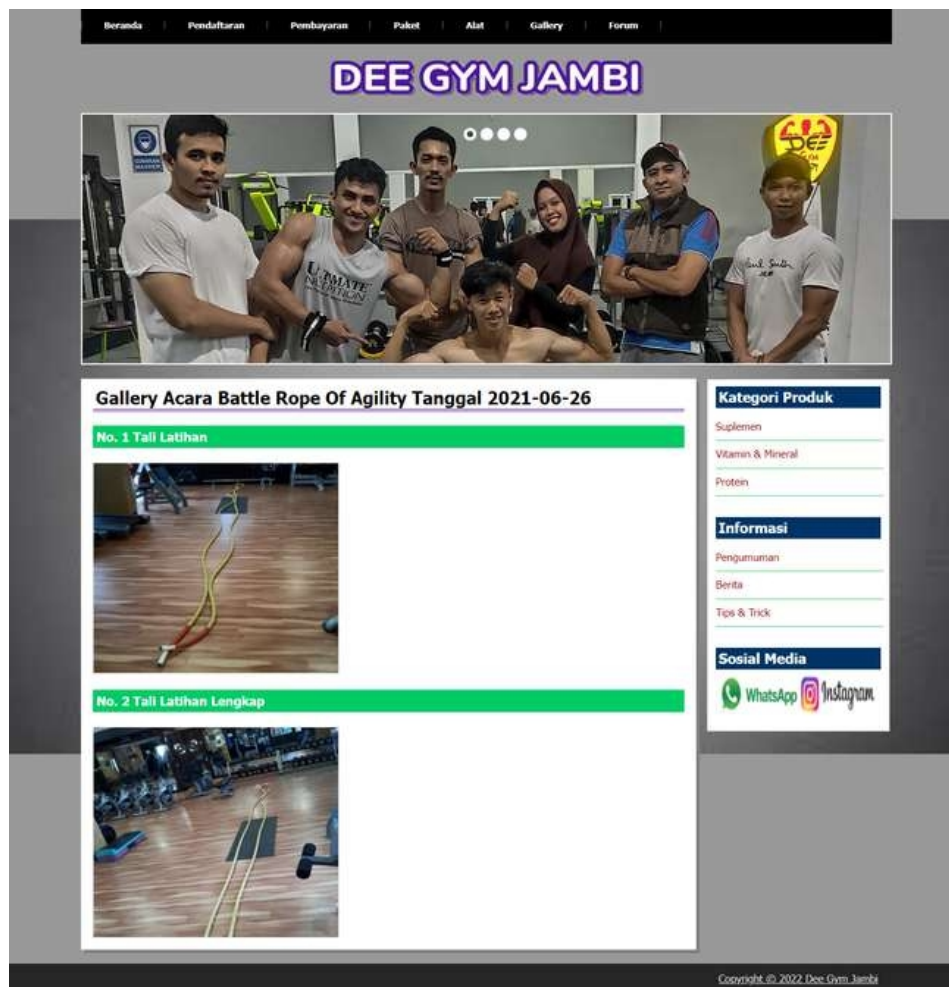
Beranda | Pendaftaran | Pembayaran | Paket | Alat | Gallery | Forum

DEE GYM JAMBI

Gallery Acara Battle Rope Of Agility Tanggal 2021-06-26

No. 1 Tali Latihan

No. 2 Tali Latihan Lengkap

Kategori Produk

Suplemen

Vitamin & Mineral

Protein

Informasi

Pengumuman

Berita

Tips & Trick

Sosial Media

WhatsApp Instagram

Copyright © 2022 Dee Gym Jambi